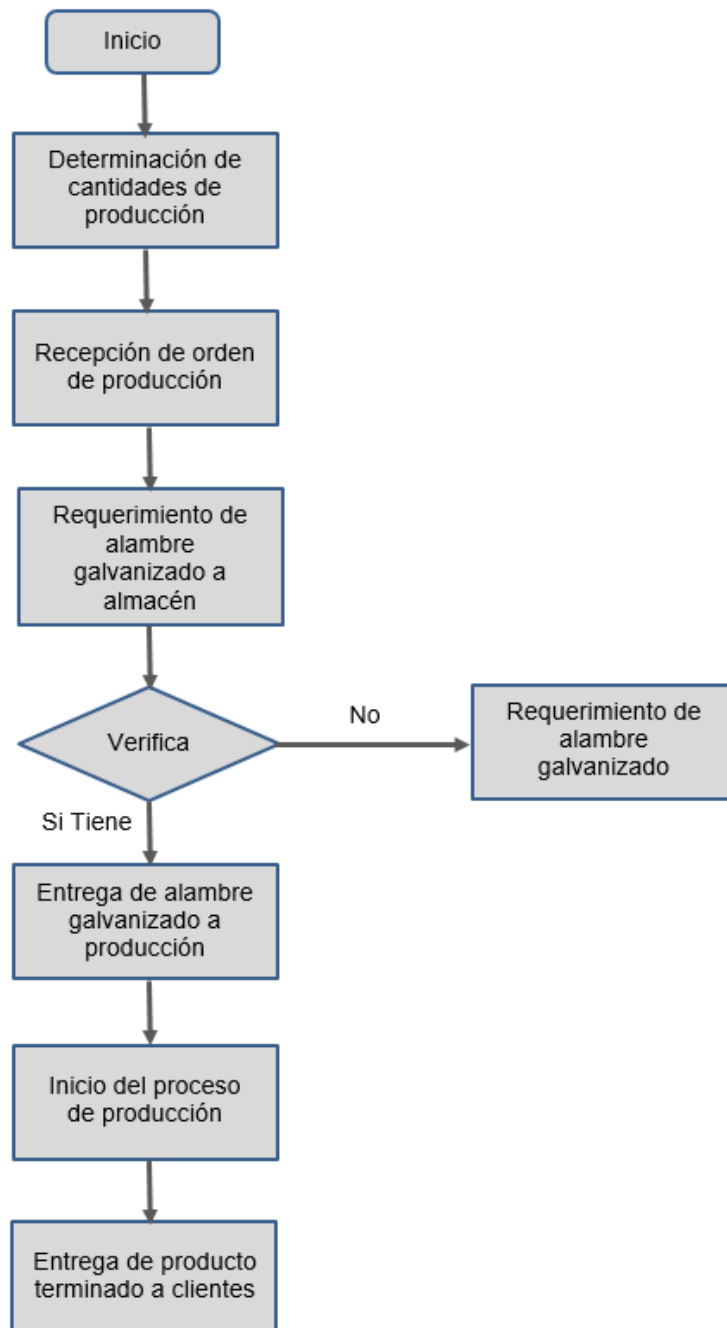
Inicio

Determinación de cantidades de producción

Recepción de orden de producción

Requerimiento de alambre galvanizado a almacén

Verifica

No

Requerimiento de alambre galvanizado

Si Tiene

Entrega de alambre galvanizado a producción

Inicio del proceso de producción

Entrega de producto terminado a clientes